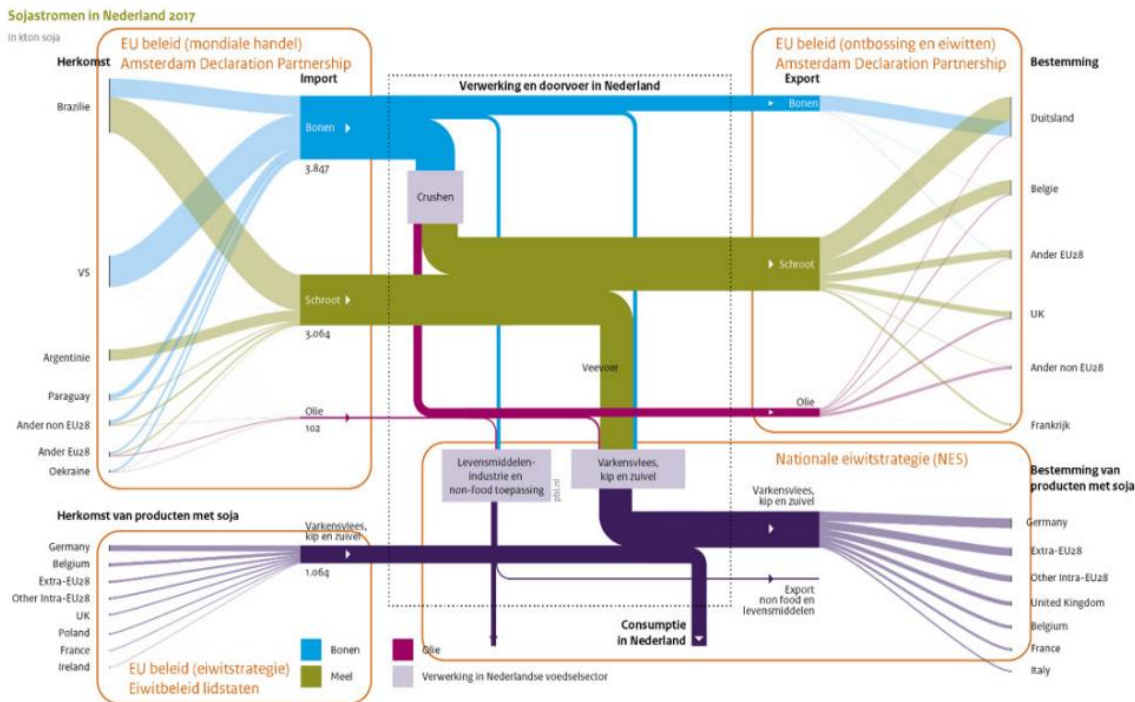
Sojastromen in Nederland 2017

in kton soja

EU beleid (mondiale handel)
Amsterdam Declaration Partnership

Herkomst

Import

Brazilie

VS

Argentinie

Paraguay

Ander non EU28

Ander Eu28

Oekraine

Bonen

3.847

Schroot

3.064

Olie

102

Verwerking en doorvoer in Nederland

Crushen

Veevoer

Levensmiddelen-industrie en non-food toepassing

Varkensvlees, kip en zuivel

pbl.nl

EU beleid (ontbossing en eiwitten)
Amsterdam Declaration Partnership

Export

Bonen

Schroot

Olie

Bestemming

Duitsland

Belgie

Ander EU28

UK

Ander non EU28

Frankrijk

Nationale eiwitstrategie (NES)

Bestemming van producten met soja

Varkensvlees, kip en zuivel

Germany

Extra-EU28

Other Intra-EU28

United Kingdom

Belgium

France

Italy

Herkomst van producten met soja

Germany

Belgium

Extra-EU28

Other Intra-EU28

UK

Poland

France

Ireland

Varkensvlees, kip en zuivel

1.064

Export non food en levensmiddelen

Consumptie in Nederland

EU beleid (eiwitstrategie)
Eiwitbeleid lidstaten

Bonen

Meel

Olie

Verwerking in Nederlandse voedselsector